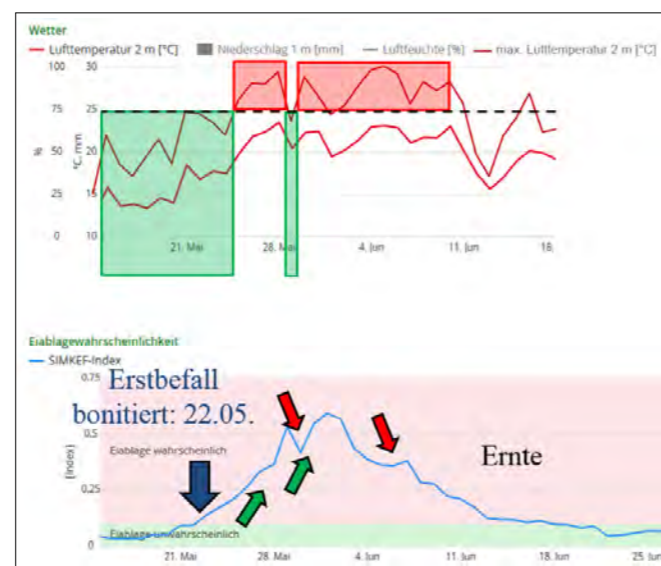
Wetter

Lufttemperatur 2 m [°C]   Niederschlag 1 m [mm]   Luftfeuchte [%]   max. Lufttemperatur 2 m [°C]

100 75 50 25 0

30 25 20 15 10

%   °C, mm

21. Mai   28. Mai   4. Jun   11. Jun   18.

Eiablagewahrscheinlichkeit

SIMKEF-Index

Erstbefall bonitiert: 22.05.

0.75 0.5 0.25 0

(Index)

Eiablage wahrscheinlich

Ernte

Eiablage unwahrscheinlich

21. Mai   28. Mai   4. Jun   11. Jun   18. Jun   25. Jun